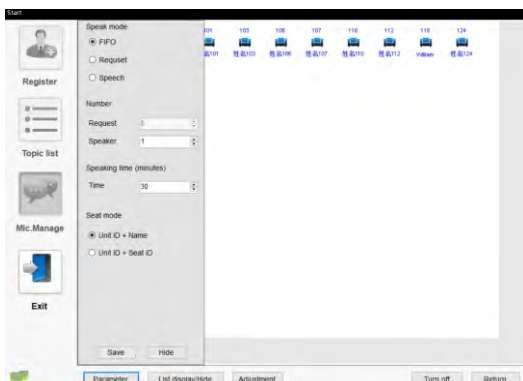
Start

Register

Topic list

Mic.Manage

Exit

Speak mode
FIFO
Requset
Speech

Number
Request 0
Speaker 1

Speaking time (minutes)
Time 30

Seat mode
Unit ID + Name
Unit ID + Seat ID

Save Hide

101 103 106 107 110 112 118 124
姓名101 姓名103 姓名106 姓名107 姓名110 姓名112 William 姓名124

Parameter List display/Hide Adjustment Turn off Return